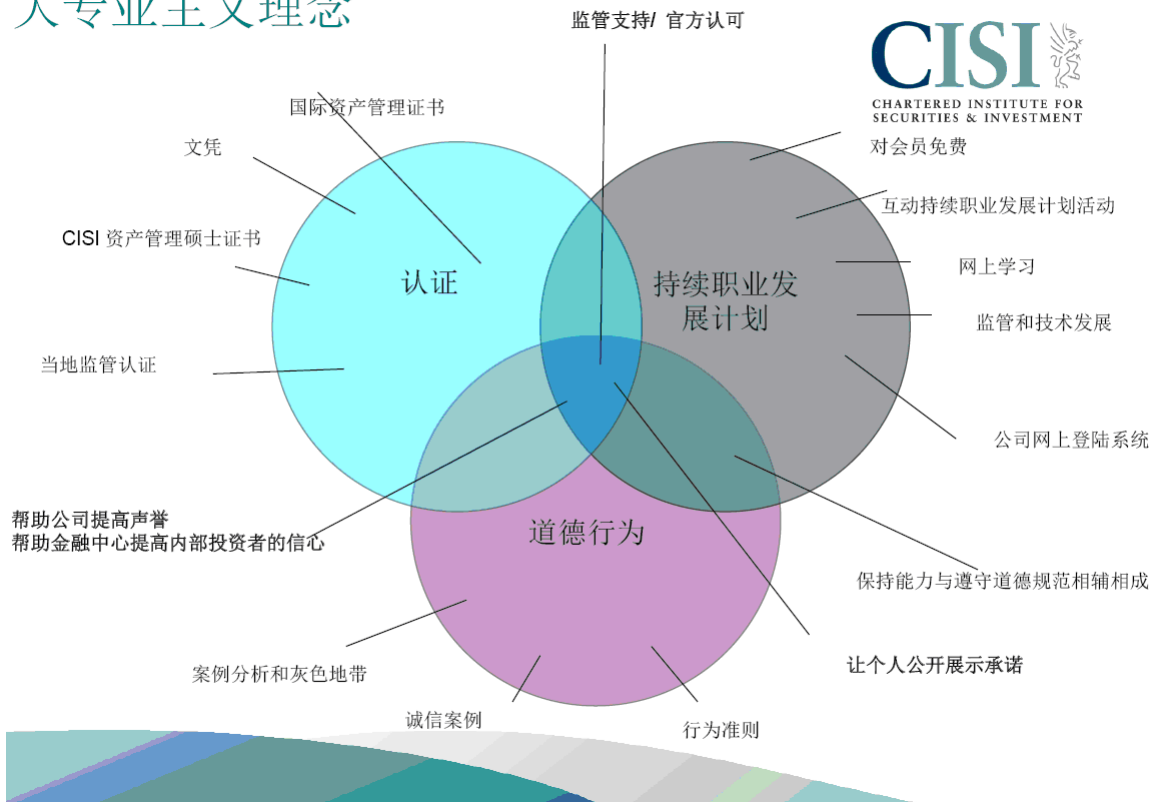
人专业主义理念

监管支持/ 官方认可

CISI
CHARTERED INSTITUTE FOR SECURITIES & INVESTMENT

国际资产管理证书

文凭

CISI 资产管理硕士证书

当地监管认证

认证

持续职业发展计划

对会员免费

互动持续职业发展计划活动

网上学习

监管和技术发展

公司网上登陆系统

帮助公司提高声誉
帮助金融中心提高内部投资者的信心

道德行为

保持能力与遵守道德规范相辅相成

让个人公开展示承诺

案例分析和灰色地带

诚信案例

行为准则